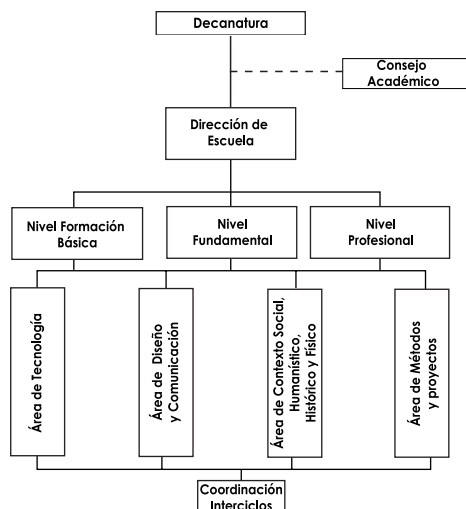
Decanatura

Consejo Académico

Dirección de Escuela

Nivel Formación Básica

Nivel Fundamental

Nivel Profesional

Área de Tecnología

Área de Diseño y Comunicación

Área de Contexto Social, Humanístico, Histórico y Físico

Área de Métodos y proyectos

Coordinación Interciclos